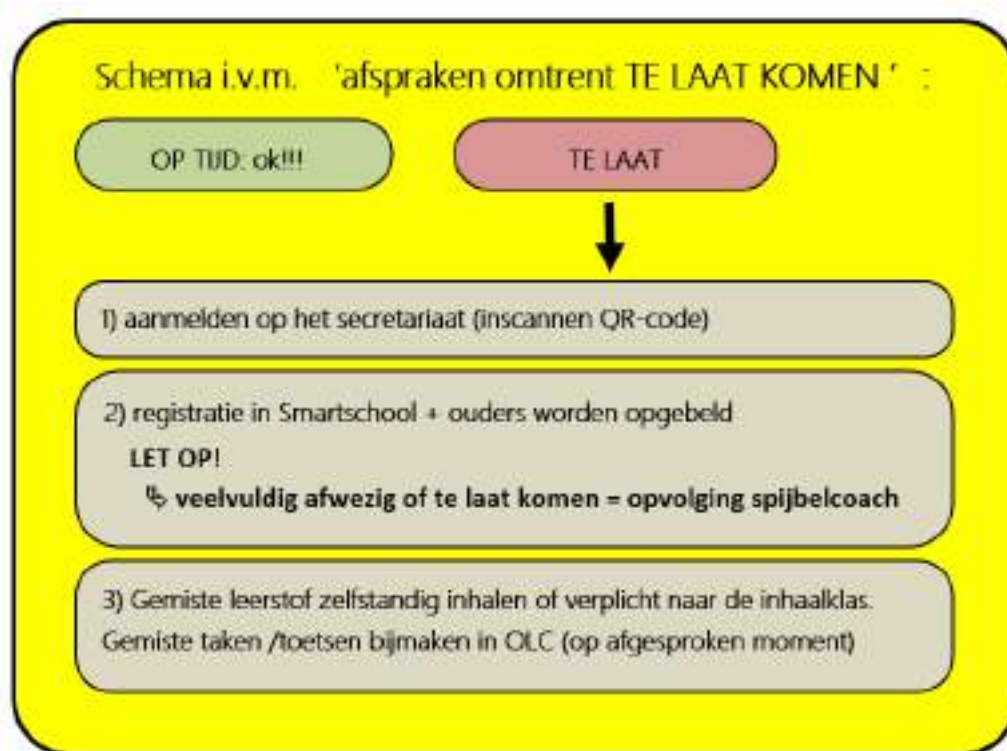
Schema i.v.m. 'afspraken omtrent TE LAAT KOMEN ' :

OP TIJD: ok!!!

TE LAAT

1) aanmelden op het secretariaat (inscannen QR-code)

2) registratie in Smartschool + ouders worden opgebeld

LET OP!

↳ veelvuldig afwezig of te laat komen = opvolging spijbelcoach

3) Gemiste leerstof zelfstandig inhalen of verplicht naar de inhaalklas. Gemiste taken /toetsen bijmaken in OLC (op afgesproken moment)